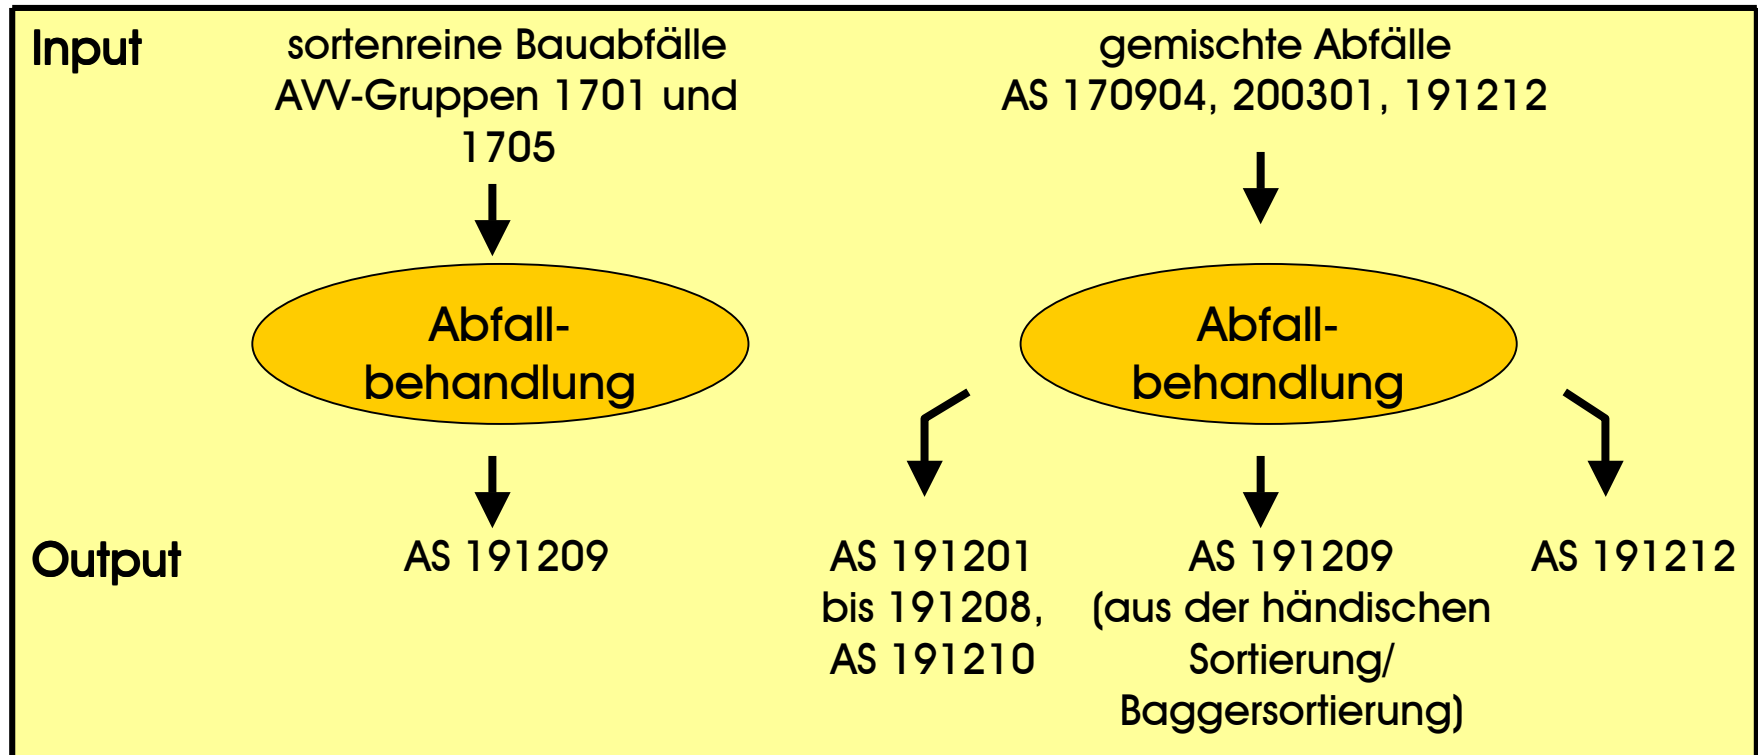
Input

sortenreine Bauabfälle AVV-Gruppen 1701 und 1705

gemischte Abfälle AS 170904, 200301, 191212

Abfall-behandlung

Abfall-behandlung

Output

AS 191209

AS 191201 bis 191208, AS 191210

AS 191209 (aus der händischen Sortierung/ Baggersortierung)

AS 191212